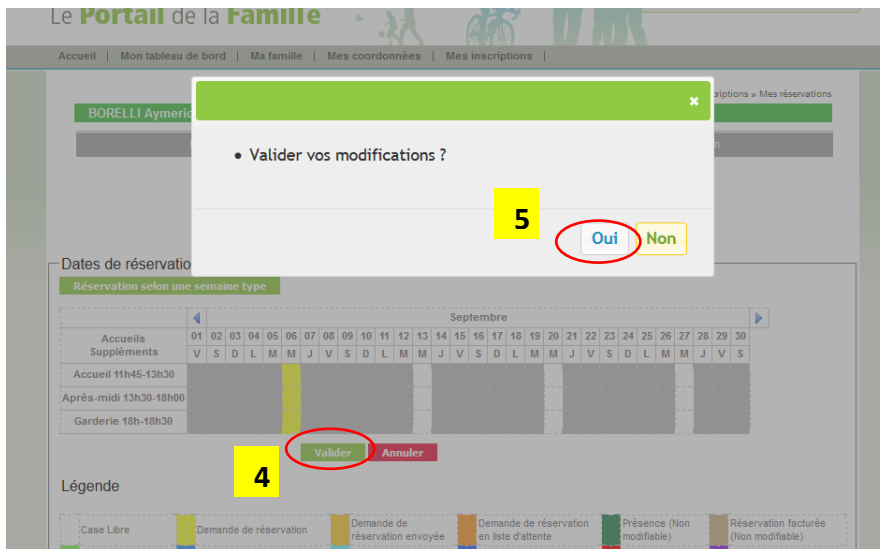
Le Portail de la Famille

Accueil | Mon tableau de bord | Ma famille | Mes coordonnées | Mes inscriptions |

BORELLI Aymeric

...scriptions » Mes réservations

×

• Valider vos modifications ?

5

Oui Non

Dates de réservation

Réservation selon une semaine type

Septembre

| Accueils Suppléments | 01 | 02 | 03 | 04 | 05 | 06 | 07 | 08 | 09 | 10 | 11 | 12 | 13 | 14 | 15 | 16 | 17 | 18 | 19 | 20 | 21 | 22 | 23 | 24 | 25 | 26 | 27 | 28 | 29 | 30 |
|---|---|---|---|---|---|---|---|---|---|---|---|---|---|---|---|---|---|---|---|---|---|---|---|---|---|---|---|---|---|---|
| | V | S | D | L | M | M | J | V | S | D | L | M | M | J | V | S | D | L | M | M | J | V | S | D | L | M | M | J | V | S |
| Accueil 11h45-13h30 | | | | | | | | | | | | | | | | | | | | | | | | | | | | | | |
| Après-midi 13h30-18h00 | | | | | | | | | | | | | | | | | | | | | | | | | | | | | | |
| Garderie 18h-18h30 | | | | | | | | | | | | | | | | | | | | | | | | | | | | | | |

Valider Annuler

4

Légende

Case Libre | Demande de réservation | Demande de réservation envoyée | Demande de réservation en liste d'attente | Présence (Non modifiable) | Réservation facturée (Non modifiable)